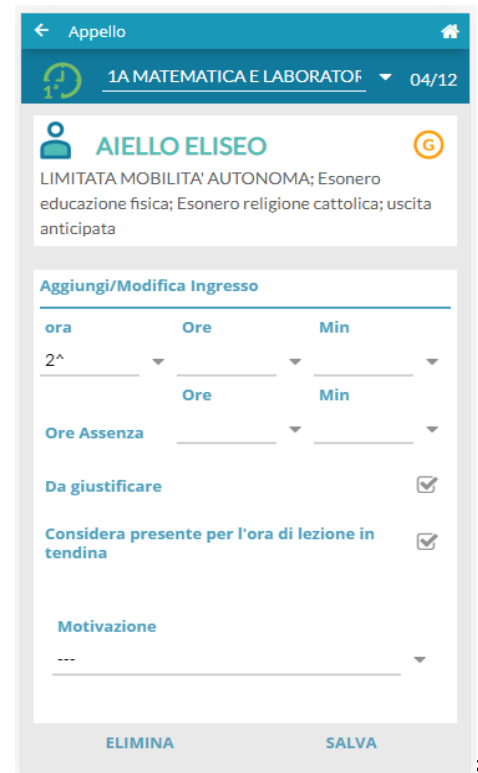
Appello

1^

1A MATEMATICA E LABORATOF

04/12

AIELLO ELISEO

G

LIMITATA MOBILITA' AUTONOMA; Esonero educazione fisica; Esonero religione cattolica; uscita anticipata

Aggiungi/Modifica Ingresso

ora

2^

Ore

Min

Ore

Min

Ore Assenza

Da giustificare

Considera presente per l'ora di lezione in tendina

Motivazione

---

ELIMINA

SALVA